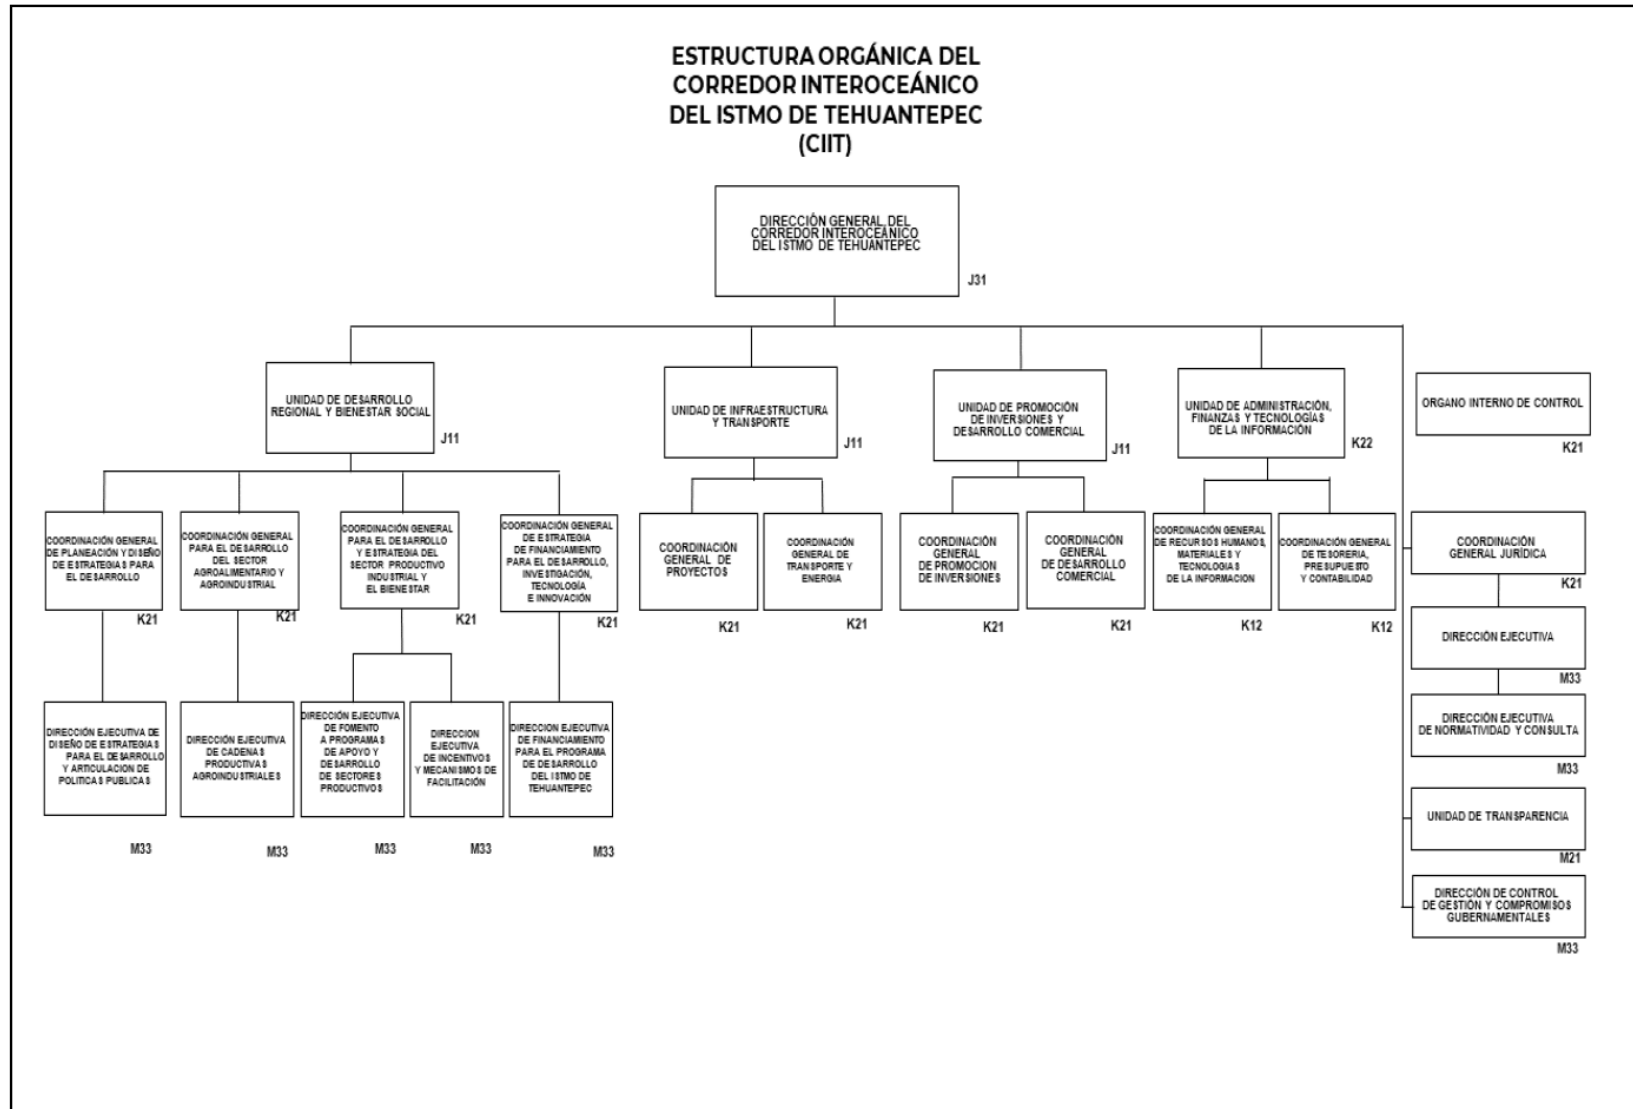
ESTRUCTURA ORGÁNICA DEL CORREDOR INTEROCEÁNICO DEL ISTMO DE TEHUANTEPEC (CIIT)

DIRECCIÓN GENERAL DEL CORREDOR INTEROCEÁNICO DEL ISTMO DE TEHUANTEPEC
J31

UNIDAD DE DESARROLLO REGIONAL Y BIENESTAR SOCIAL
J11

UNIDAD DE INFRAESTRUCTURA Y TRANSPORTE
J11

UNIDAD DE PROMOCIÓN DE INVERSIONES Y DESARROLLO COMERCIAL
J11

UNIDAD DE ADMINISTRACIÓN, FINANZAS Y TECNOLOGÍAS DE LA INFORMACIÓN
K22

ORGANO INTERNO DE CONTROL
K21

COORDINACIÓN GENERAL DE PLANEACIÓN Y DISEÑO DE ESTRATEGIAS PARA EL DESARROLLO
K21

COORDINACIÓN GENERAL PARA EL DESARROLLO DEL SECTOR AGROALIMENTARIO Y AGROINDUSTRIAL
K21

COORDINACIÓN GENERAL PARA EL DESARROLLO Y ESTRATEGIA DEL SECTOR PRODUCTIVO INDUSTRIAL Y EL BIENESTAR
K21

COORDINACIÓN GENERAL DE ESTRATEGIA DE FINANCIAMIENTO PARA EL DESARROLLO, INVESTIGACIÓN, TECNOLOGÍA E INNOVACIÓN
K21

COORDINACIÓN GENERAL DE PROYECTOS
K21

COORDINACIÓN GENERAL DE TRANSPORTE Y ENERGIA
K21

COORDINACIÓN GENERAL DE PROMOCION DE INVERSIONES
K21

COORDINACIÓN GENERAL DE DESARROLLO COMERCIAL
K21

COORDINACIÓN GENERAL DE RECURSOS HUMANOS, MATERIALES Y TECNOLOGIAS DE LA INFORMACION
K12

COORDINACIÓN GENERAL DE TESORERIA, PRESUPUESTO Y CONTABILIDAD
K12

COORDINACIÓN GENERAL JURÍDICA
K21

DIRECCIÓN EJECUTIVA
M33

DIRECCIÓN EJECUTIVA DE NORMATIVIDAD Y CONSULTA
M33

UNIDAD DE TRANSPARENCIA
M21

DIRECCIÓN DE CONTROL DE GESTIÓN Y COMPROMISOS GUBERNAMENTALES
M33

DIRECCIÓN EJECUTIVA DE DISEÑO DE ESTRATEGIAS PARA EL DESARROLLO Y ARTICULACION DE POLITICAS PUBLICAS
M33

DIRECCIÓN EJECUTIVA DE CADENAS PRODUCTIVAS AGROINDUSTRIALES
M33

DIRECCIÓN EJECUTIVA DE FOMENTO A PROGRAMAS DE APOYO Y DESARROLLO DE SECTORES PRODUCTIVOS
M33

DIRECCION EJECUTIVA DE INCENTIVOS Y MECANISMOS DE FACILITACIÓN
M33

DIRECCION EJECUTIVA DE FINANCIAMIENTO PARA EL PROGRAMA DE DESARROLLO DEL ISTMO DE TEHUANTEPEC
M33